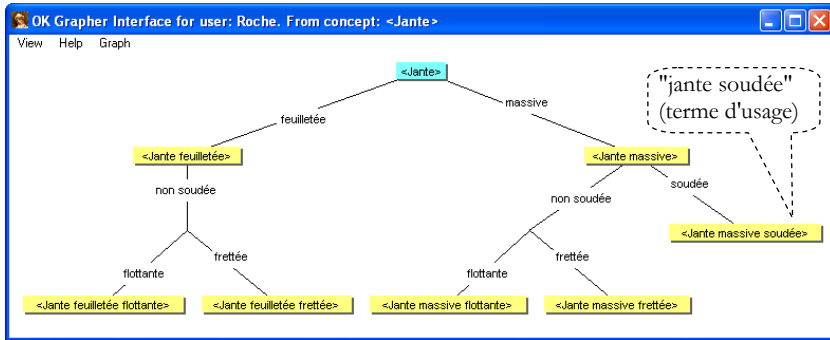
OK Grapher Interface for user: Roche. From concept: <Jante>

View Help Graph

<Jante>

feuilletée

massive

"jante soudée" (terme d'usage)

<Jante feuilletée>

<Jante massive>

non soudée

non soudée

soudée

<Jante massive soudée>

flottante

frettée

flottante

frettée

<Jante feuilletée flottante>

<Jante feuilletée frettée>

<Jante massive flottante>

<Jante massive frettée>